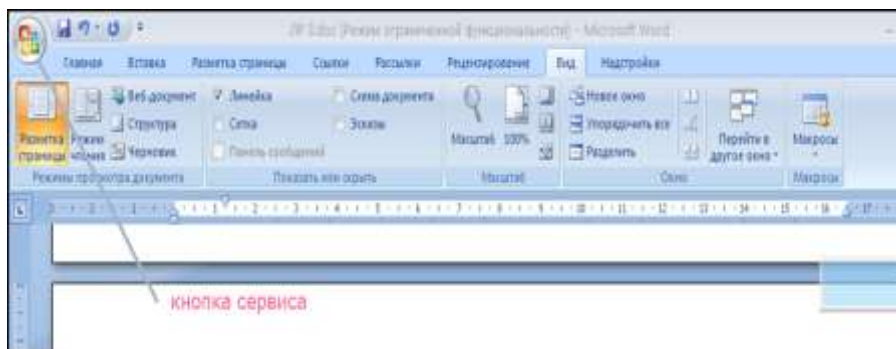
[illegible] [Режим ограниченной функциональности] - Microsoft Word

Главная Вставка Разметка страницы Ссылки Рассылки Рецензирование Вид Надстройки

Разметка страницы Режим чтения Веб-документ Структура Черновик
Режимы просмотра документа

Линейка Сетка Панель сообщений Схема документа Эскизы
Показать или скрыть

Масштаб 100%
Масштаб

Новое окно Упорядочить все Разделить Перейти в другое окно
Окно

Макросы
Макросы

кнопка сервиса